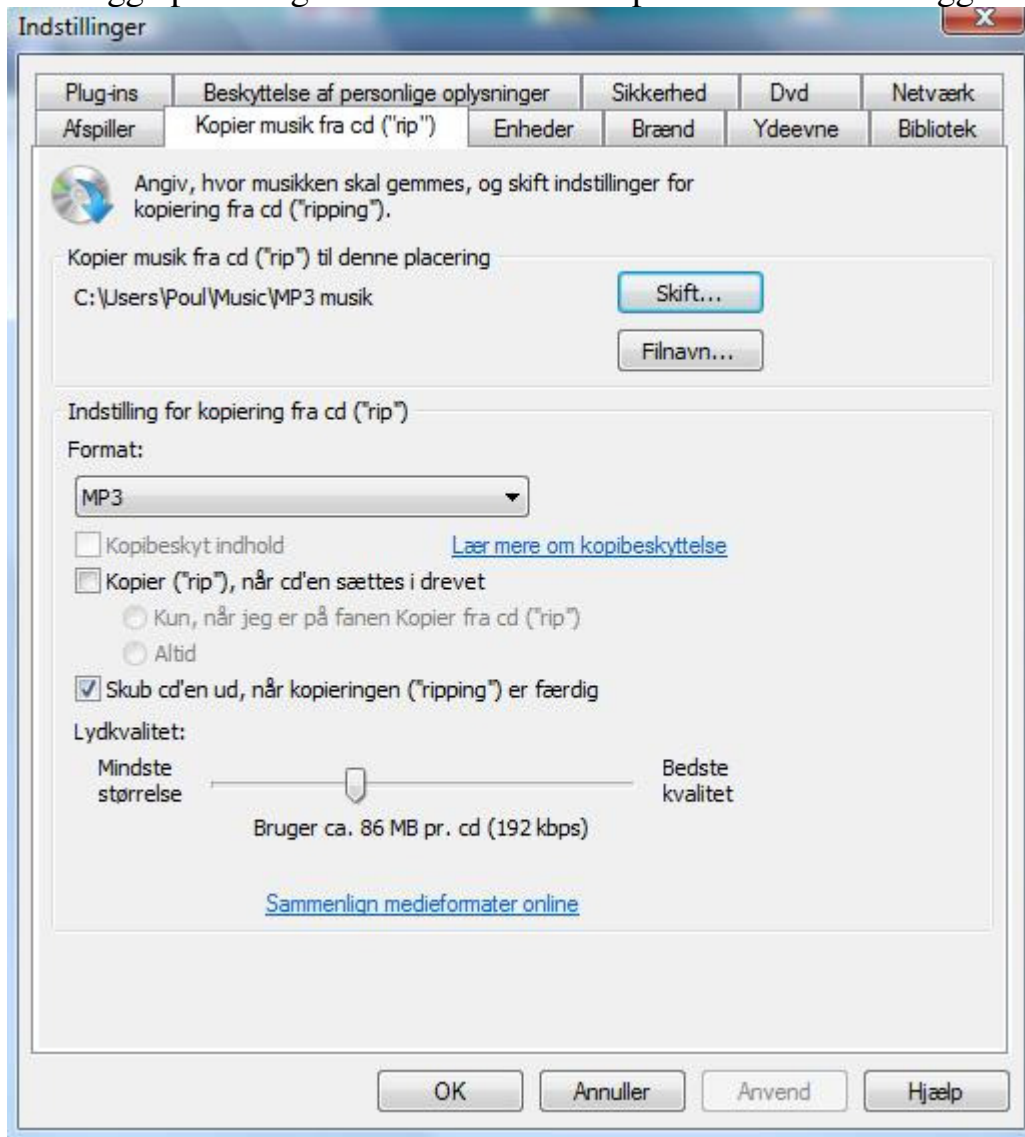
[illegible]
Indstillinger

X

Plug-ins | Beskyttelse af personlige oplysninger | Sikkerhed | Dvd | Netværk
Afspiller | Kopier musik fra cd ("rip") | Enheder | Brænd | Ydeevne | Bibliotek

Angiv, hvor musikken skal gemmes, og skift indstillinger for kopiering fra cd ("ripping").

Kopier musik fra cd ("rip") til denne placering
C:\Users\Poul\Music\MP3 musik
Skift...
Filnavn...

Indstilling for kopiering fra cd ("rip")
Format:
MP3
Kopibeskyt indhold
Lær mere om kopibeskyttelse
Kopier ("rip"), når cd'en sættes i drevet
Kun, når jeg er på fanen Kopier fra cd ("rip")
Altid
Skub cd'en ud, når kopieringen ("ripping") er færdig
Lydkvalitet:
Mindste størrelse
Bedste kvalitet
Bruger ca. 86 MB pr. cd (192 kbps)

Sammenlign medieformater online

OK
Annuller
Anvend
Hjælp